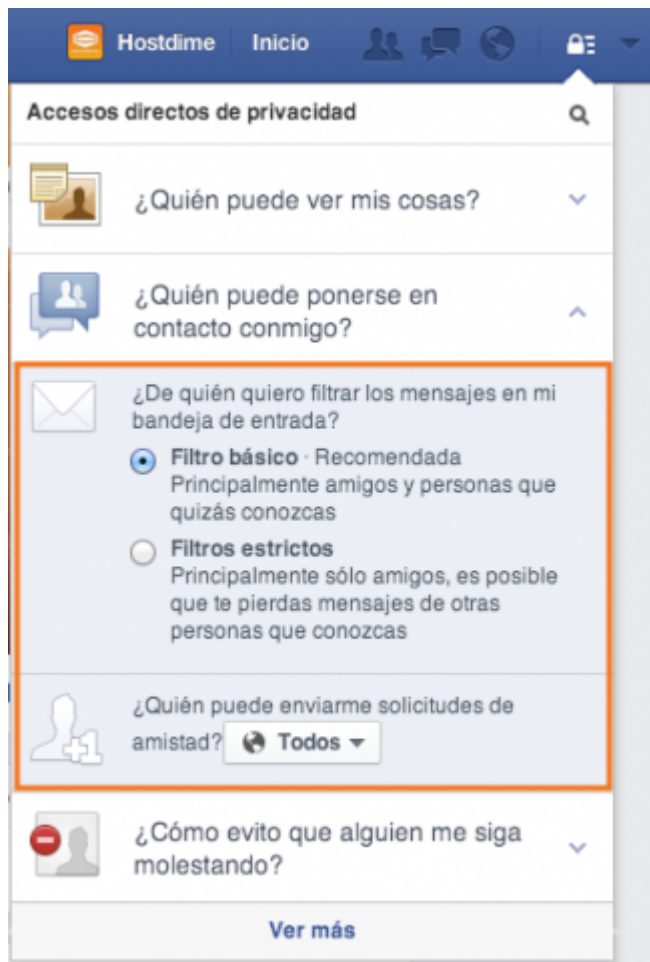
Hostdime Inicio

Accesos directos de privacidad

¿Quién puede ver mis cosas?

¿Quién puede ponerse en contacto conmigo?

¿De quién quiero filtrar los mensajes en mi bandeja de entrada?

Filtro básico · Recomendada
Principalmente amigos y personas que quizás conozcas

Filtros estrictos
Principalmente sólo amigos, es posible que te pierdas mensajes de otras personas que conozcas

¿Quién puede enviarme solicitudes de amistad? Todos

¿Cómo evito que alguien me siga molestando?

Ver más